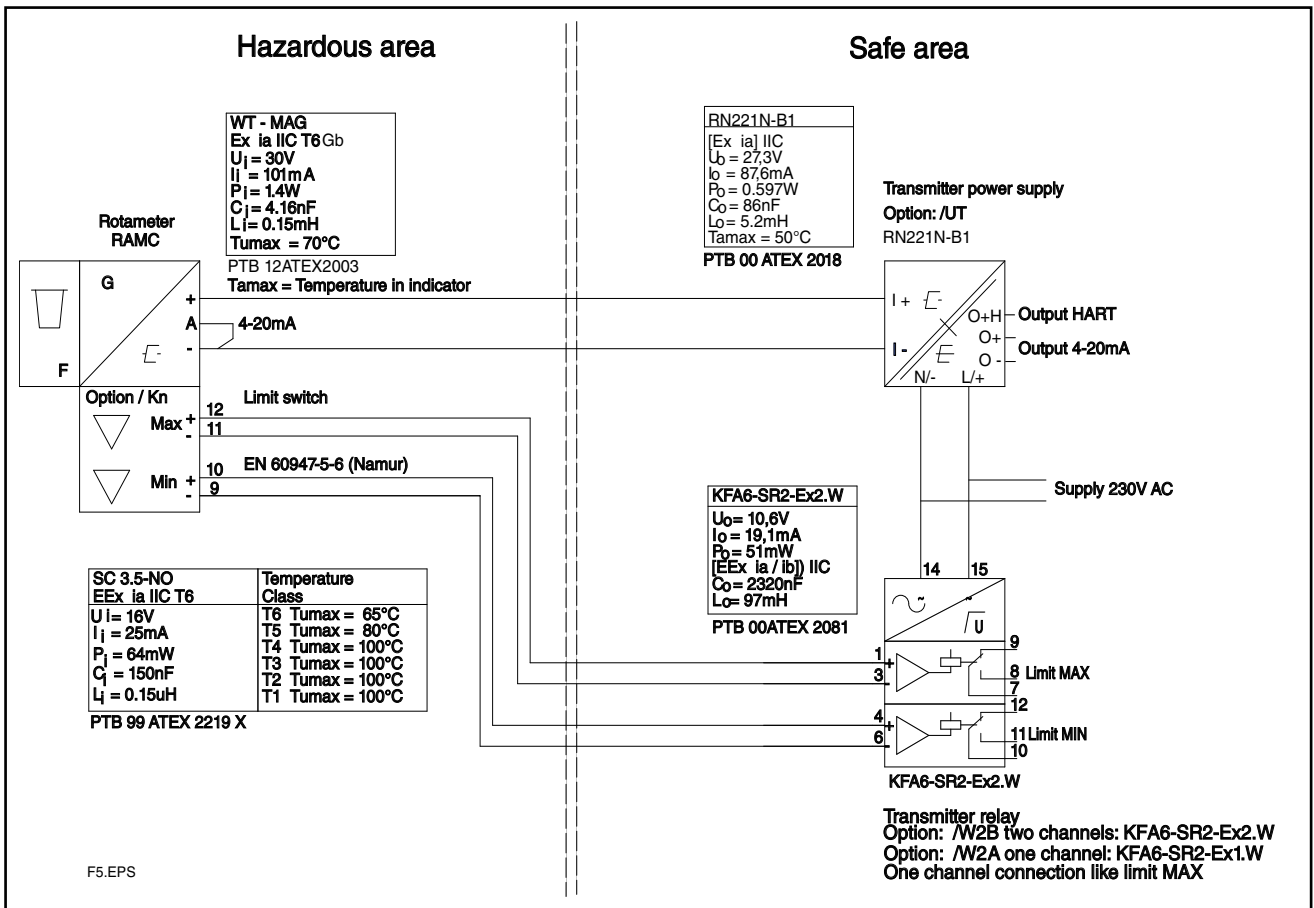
Hazardous area

Safe area

WT - MAG
Ex ia IIC T6 Gb
$U_i = 30V$
$I_i = 101mA$
$P_i = 1.4W$
$C_i = 4.16nF$
$L_i = 0.15mH$
Tumax = 70°C
PTB 12ATEX2003
Tamax = Temperature in indicator

Rotameter
RAMC

G
F
+
A
-
4-20mA

Option / Kn
Max +
-
Min +
-
12
11
10
9
Limit switch
EN 60947-5-6 (Namur)

| SC 3.5-NO EEx ia IIC T6 | Temperature Class |
|---|---|
| $U_i = 16V$ | T6 Tumax = 65°C |
| $I_i = 25mA$ | T5 Tumax = 80°C |
| $P_i = 64mW$ | T4 Tumax = 100°C |
| $C_i = 150nF$ | T3 Tumax = 100°C |
| $L_i = 0.15uH$ | T2 Tumax = 100°C |
| | T1 Tumax = 100°C |

PTB 99 ATEX 2219 X

F5.EPS

RN221N-B1
[Ex ia] IIC
$U_o = 27,3V$
$I_o = 87,6mA$
$P_o = 0.597W$
$C_o = 86nF$
$L_o = 5.2mH$
Tamax = 50°C
PTB 00 ATEX 2018

Transmitter power supply
Option: /UT
RN221N-B1

I +
I -
O+H
O+
O -
N/-
L/+
Output HART
Output 4-20mA

Supply 230V AC

KFA6-SR2-Ex2.W
$U_o = 10,6V$
$I_o = 19,1mA$
$P_o = 51mW$
[EEx ia / ib]) IIC
$C_o = 2320nF$
$L_o = 97mH$
PTB 00ATEX 2081

14
15
U
1
3
4
6
+
-
+
-
9
8 Limit MAX
7
12
11 Limit MIN
10
KFA6-SR2-Ex2.W

Transmitter relay
Option: /W2B two channels: KFA6-SR2-Ex2.W
Option: /W2A one channel: KFA6-SR2-Ex1.W
One channel connection like limit MAX